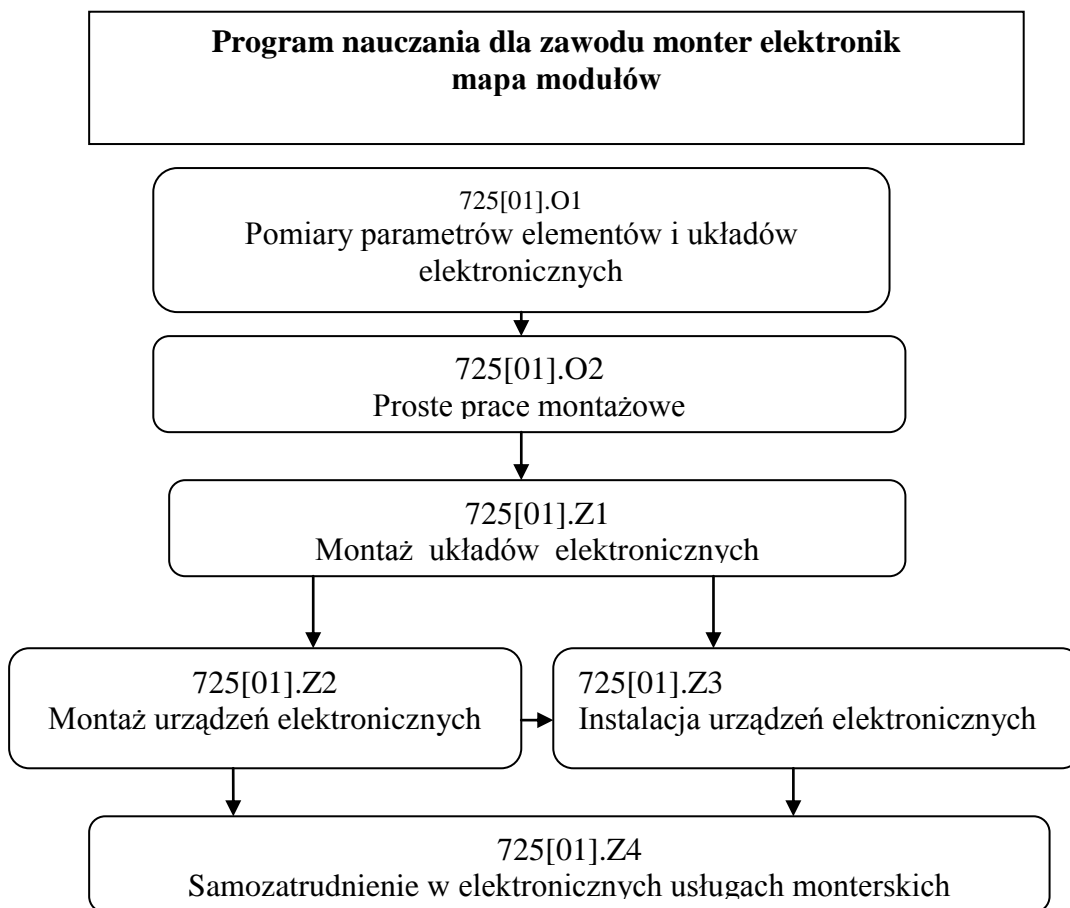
**Program nauczania dla zawodu monter elektronik
mapa modułów**

725[01].O1
Pomiary parametrów elementów i układów elektronicznych

725[01].O2
Proste prace montażowe

725[01].Z1
Montaż układów elektronicznych

725[01].Z2
Montaż urządzeń elektronicznych

725[01].Z3
Instalacja urządzeń elektronicznych

725[01].Z4
Samozatrudnienie w elektronicznych usługach monterskich